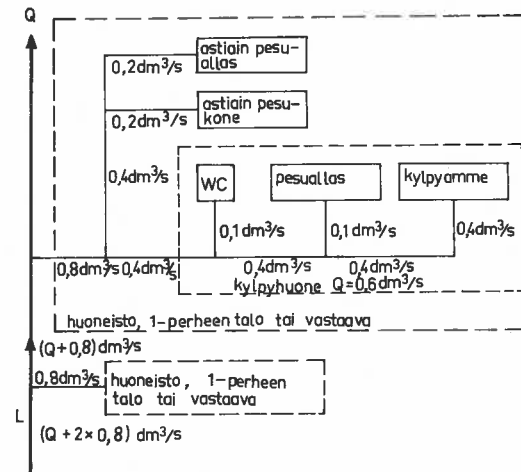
Q

astiain pesuallas

$0,2 dm^3/s$

astiain pesukone

$0,2 dm^3/s$

$0,4 dm^3/s$

WC

pesuallas

kylpyamme

$0,1 dm^3/s$

$0,1 dm^3/s$

$0,4 dm^3/s$

$0,8 dm^3/s$ $0,4 dm^3/s$

$0,4 dm^3/s$

$0,4 dm^3/s$

kylpyhuone $Q = 0,6 dm^3/s$

huoneisto, 1-perheen talo tai vastaava

$(Q + 0,8) dm^3/s$

$0,8 dm^3/s$

huoneisto, 1-perheen talo tai vastaava

L

$(Q + 2 \times 0,8) dm^3/s$